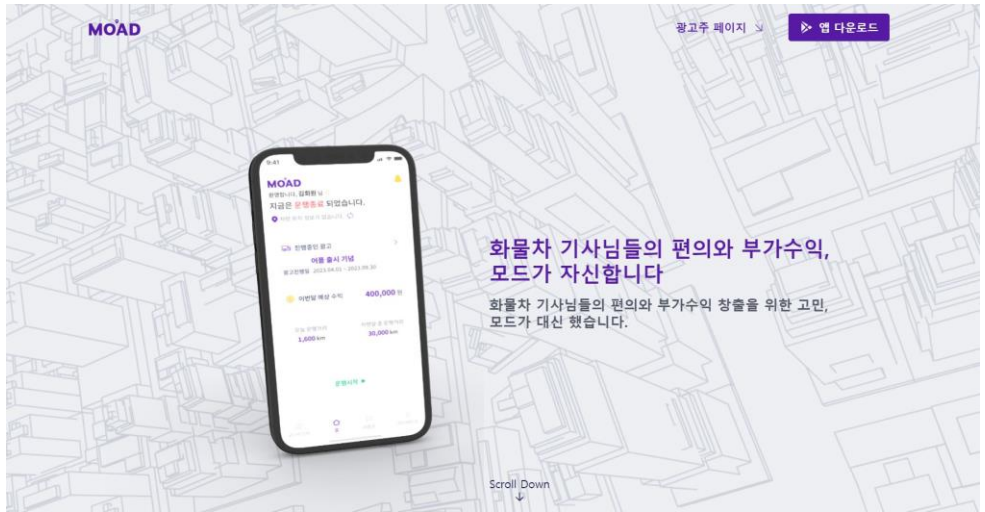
MOAD

광고주 페이지 ↘

앱 다운로드

9:41

MOAD

안녕하세요, 김화원 님

지금은 운행종료 되었습니다.

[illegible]

진행중인 광고

여름 출시 기념

광고진행일 2023.04.01 ~ 2023.05.30

이번달 예상 수익

400,000 원

오늘 운행거리

1,600 km

이번달 총 운행거리

30,000 km

운행시작

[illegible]

화물차 기사님들의 편의와 부가수익, 모드가 자신합니다

화물차 기사님들의 편의와 부가수익 창출을 위한 고민, 모드가 대신 했습니다.

Scroll Down